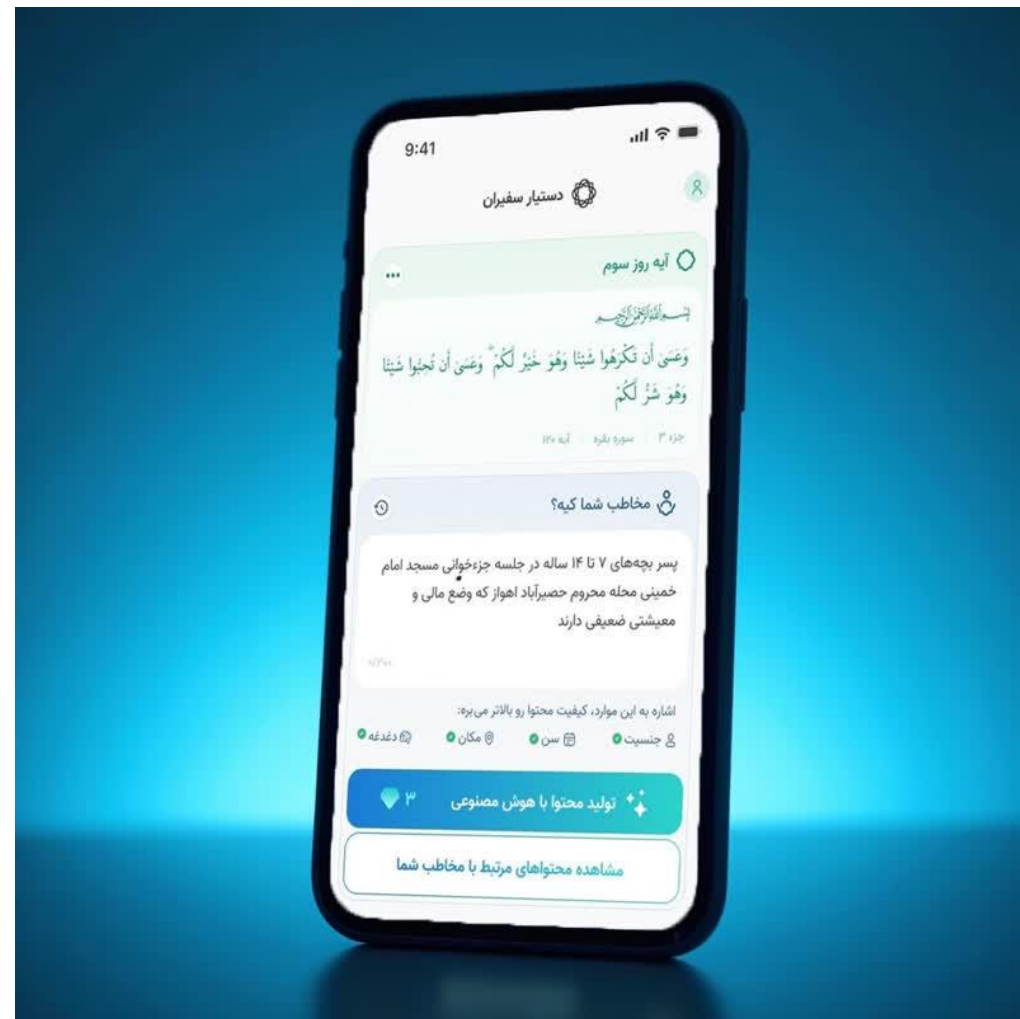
9:41

دستیار سفیران

آیه روز سوم

...

بِسْمِ اللَّهِ الرَّحْمَٰنِ الرَّحِيمِ

وَعَسَىٰ أَن تَكْرَهُوا شَيْئًا وَهُوَ خَيْرٌ لَّكُمْ ۖ وَعَسَىٰ أَن تُحِبُّوا شَيْئًا وَهُوَ شَرٌّ لَّكُمْ

جزء ۲ | سوره بقره | آیه ۲۱۶

مخاطب شما کیه؟

پسر بچه‌های ۷ تا ۱۴ ساله در جلسه جزءخوانی مسجد امام خمینی محله محروم حصیرآباد اهواز که وضع مالی و معیشتی ضعیفی دارند

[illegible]

اشاره به این موارد، کیفیت محتوا رو بالاتر می‌بره:

جنسیت سن مکان دغدغه

تولید محتوا با هوش مصنوعی ۳

مشاهده محتواهای مرتبط با مخاطب شما